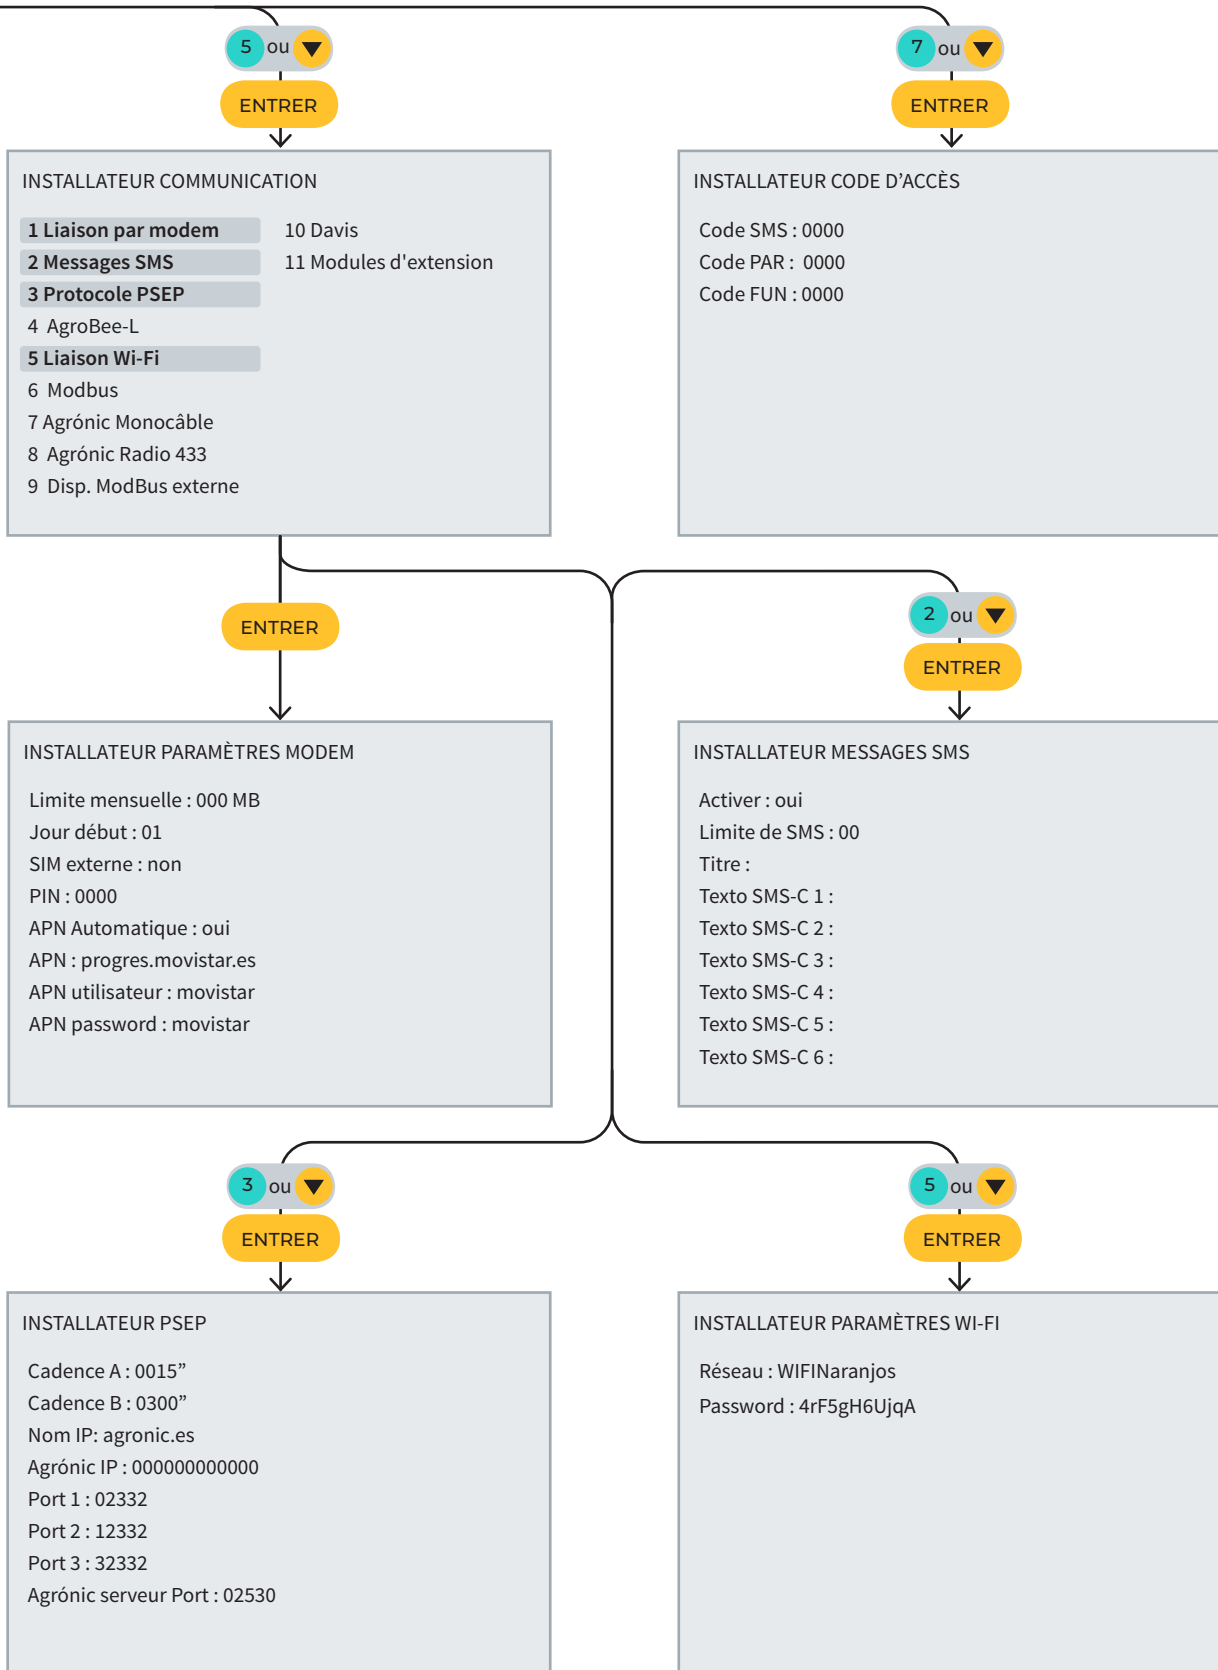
5 ou

ENTRER

7 ou

ENTRER

INSTALLATEUR COMMUNICATION

1 Liaison par modem
2 Messages SMS
3 Protocole PSEP
4 AgroBee-L
5 Liaison Wi-Fi
6 Modbus
7 Agrónic Monocâble
8 Agrónic Radio 433
9 Disp. ModBus externe

10 Davis
11 Modules d'extension

INSTALLATEUR CODE D'ACCÈS

Code SMS : 0000
Code PAR : 0000
Code FUN : 0000

ENTRER

2 ou

ENTRER

INSTALLATEUR PARAMÈTRES MODEM

Limite mensuelle : 000 MB
Jour début : 01
SIM externe : non
PIN : 0000
APN Automatique : oui
APN : progres.movistar.es
APN utilisateur : movistar
APN password : movistar

INSTALLATEUR MESSAGES SMS

Activer : oui
Limite de SMS : 00
Titre :
Texto SMS-C 1 :
Texto SMS-C 2 :
Texto SMS-C 3 :
Texto SMS-C 4 :
Texto SMS-C 5 :
Texto SMS-C 6 :

3 ou

ENTRER

5 ou

ENTRER

INSTALLATEUR PSEP

Cadence A : 0015"
Cadence B : 0300"
Nom IP: agronic.es
Agrónic IP : 000000000000
Port 1 : 02332
Port 2 : 12332
Port 3 : 32332
Agrónic serveur Port : 02530

INSTALLATEUR PARAMÈTRES WI-FI

Réseau : WIFINaranjos
Password : 4rF5gH6UjqA